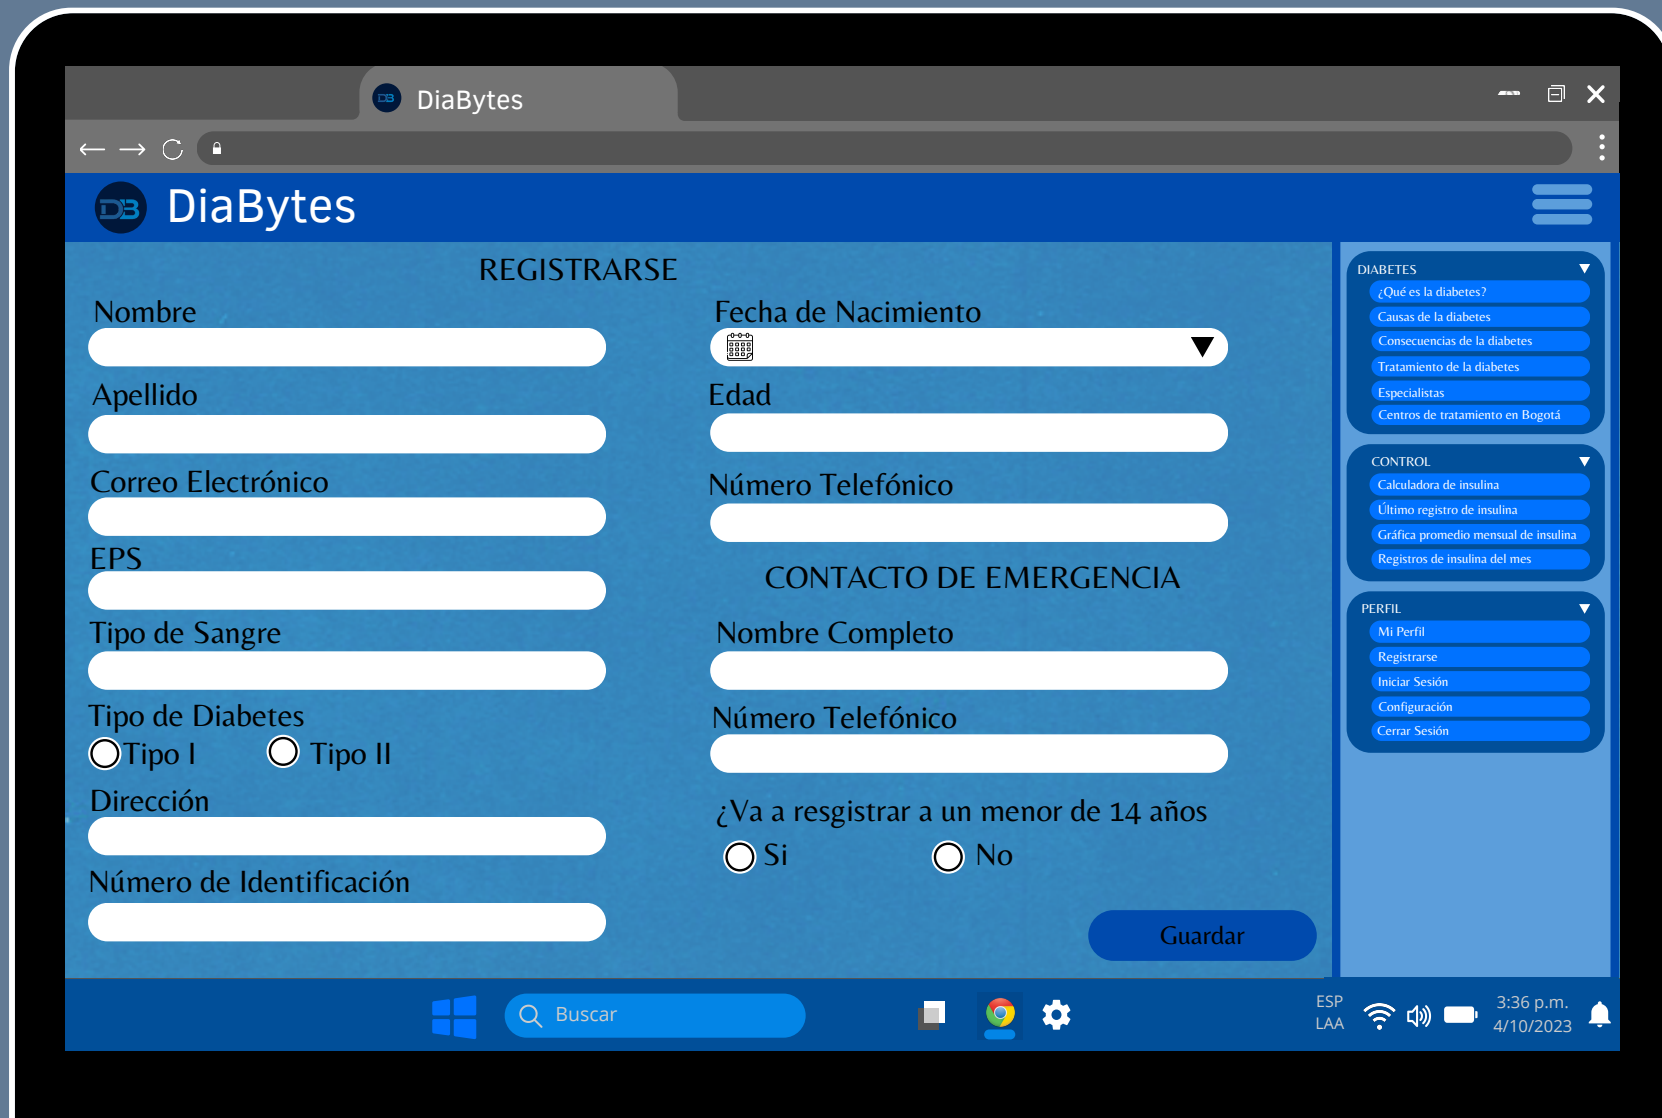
DiaBytes

DiaBytes

REGISTRARSE

Nombre

Apellido

Correo Electrónico

EPS

Tipo de Sangre

Tipo de Diabetes
Tipo I Tipo II

Dirección

Número de Identificación

Fecha de Nacimiento

Edad

Número Telefónico

CONTACTO DE EMERGENCIA

Nombre Completo

Número Telefónico

¿Va a resgistrar a un menor de 14 años
Si No

Guardar

DIABETES
¿Qué es la diabetes?
Causas de la diabetes
Consecuencias de la diabetes
Tratamiento de la diabetes
Especialistas
Centros de tratamiento en Bogotá

CONTROL
Calculadora de insulina
Último registro de insulina
Gráfica promedio mensual de insulina
Registros de insulina del mes

PERFIL
Mi Perfil
Registrarse
Iniciar Sesión
Configuración
Cerrar Sesión

Buscar

ESP
LAA

3:36 p.m.
4/10/2023